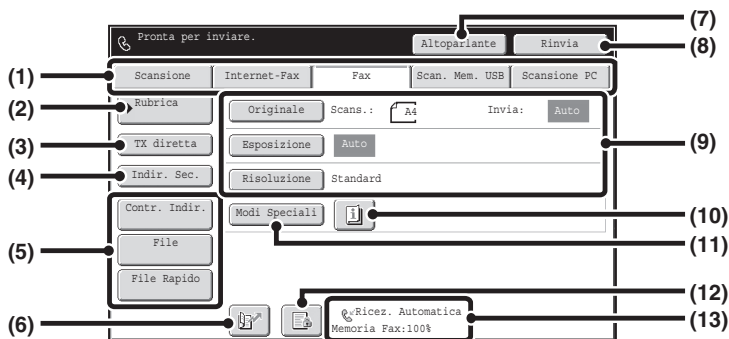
Pronta per inviare.
Altoparlante
Rinvia
(7)
(8)
(1)
Scansione
Internet-Fax
Fax
Scan. Mem. USB
Scansione PC
(2)
Rubrica
Originale
Scans.:
A4
Invia:
Auto
(3)
TX diretta
Esposizione
Auto
(9)
(4)
Indir. Sec.
Risoluzione
Standard
Contr. Indir.
Modi Speciali
(10)
(11)
(5)
File
File Rapido
(12)
(6)
Ricez. Automatica
Memoria Fax:100%
(13)